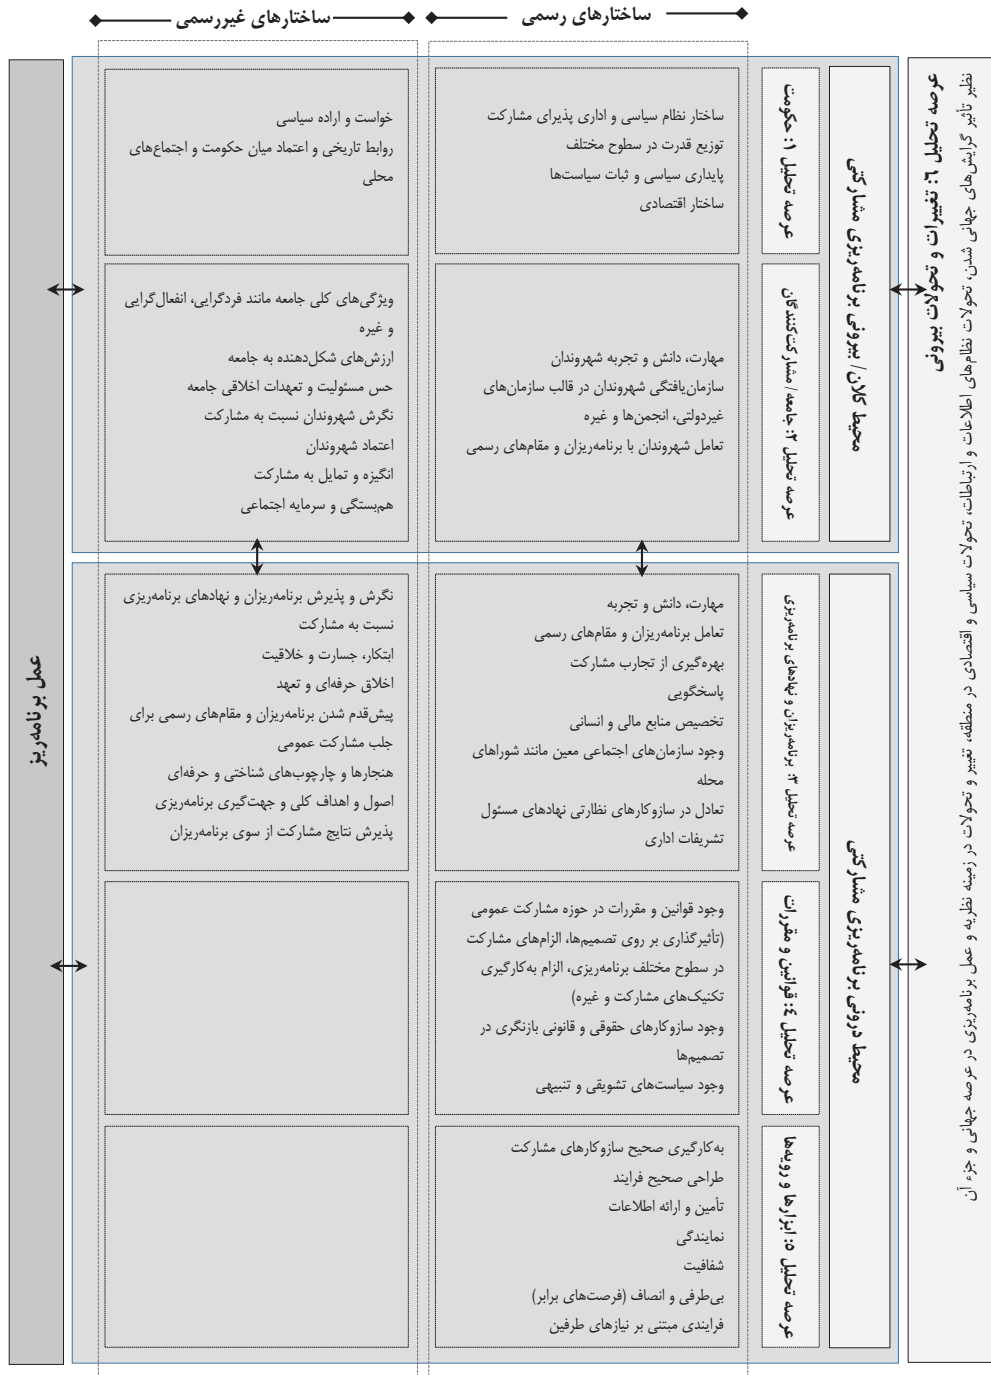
ساختارهای رسمی

ساختارهای غیررسمی

عرصه تحلیل ۶: تغییرات و تحولات بیرونی
نظیر تأثیر گرایش‌های جهانی شدن، تحولات نظام‌های اطلاعات و ارتباطات، تحولات سیاسی و اقتصادی در منطقه، تغییر و تحولات در زمینه نظریه و عمل برنامه‌ریزی در عرصه جهانی و جزء آن

محیط کلان/ بیرونی برنامه‌ریزی مشارکتی

عرصه تحلیل ۱: حکومت

ساختار نظام سیاسی و اداری پذیرای مشارکت
توزیع قدرت در سطوح مختلف
پایداری سیاسی و ثبات سیاست‌ها
ساختار اقتصادی

خواست و اراده سیاسی
روابط تاریخی و اعتماد میان حکومت و اجتماع‌های محلی

عرصه تحلیل ۲: جامعه/ مشارکت‌کنندگان

مهارت، دانش و تجربه شهروندان
سازمان‌یافتگی شهروندان در قالب سازمان‌های غیردولتی، انجمن‌ها و غیره
تعامل شهروندان با برنامه‌ریزان و مقام‌های رسمی

ویژگی‌های کلی جامعه مانند فردگرایی، انفعال‌گرایی و غیره
ارزش‌های شکل‌دهنده به جامعه
حس مسئولیت و تعهدات اخلاقی جامعه
نگرش شهروندان نسبت به مشارکت
اعتماد شهروندان
انگیزه و تمایل به مشارکت
هم‌بستگی و سرمایه اجتماعی

محیط درونی برنامه‌ریزی مشارکتی

عرصه تحلیل ۳: برنامه‌ریزان و نهادهای برنامه‌ریزی

مهارت، دانش و تجربه
تعامل برنامه‌ریزان و مقام‌های رسمی
بهره‌گیری از تجارب مشارکت
پاسخگویی
تخصیص منابع مالی و انسانی
وجود سازمان‌های اجتماعی معین مانند شوراهای محله
تعادل در سازوکارهای نظارتی نهادهای مسئول تشریفات اداری

نگرش و پذیرش برنامه‌ریزان و نهادهای برنامه‌ریزی نسبت به مشارکت
ابتکار، جسارت و خلاقیت
اخلاق حرفه‌ای و تعهد
پیش‌قدم شدن برنامه‌ریزان و مقام‌های رسمی برای جلب مشارکت عمومی
هنجارها و چارچوب‌های شناختی و حرفه‌ای
اصول و اهداف کلی و جهت‌گیری برنامه‌ریزی
پذیرش نتایج مشارکت از سوی برنامه‌ریزان

عرصه تحلیل ۴: قوانین و مقررات

وجود قوانین و مقررات در حوزه مشارکت عمومی (تأثیرگذاری بر روی تصمیم‌ها، الزام‌های مشارکت در سطوح مختلف برنامه‌ریزی، الزام به‌کارگیری تکنیک‌های مشارکت و غیره)
وجود سازوکارهای حقوقی و قانونی بازنگری در تصمیم‌ها
وجود سیاست‌های تشویقی و تنبیهی

عرصه تحلیل ۵: ابزارها و رویه‌ها

به‌کارگیری صحیح سازوکارهای مشارکت
طراحی صحیح فرایند
تأمین و ارائه اطلاعات
نمایندگی
شفافیت
بی‌طرفی و انصاف (فرصت‌های برابر)
فرایندی مبتنی بر نیازهای طرفین

عمل برنامه‌ریز